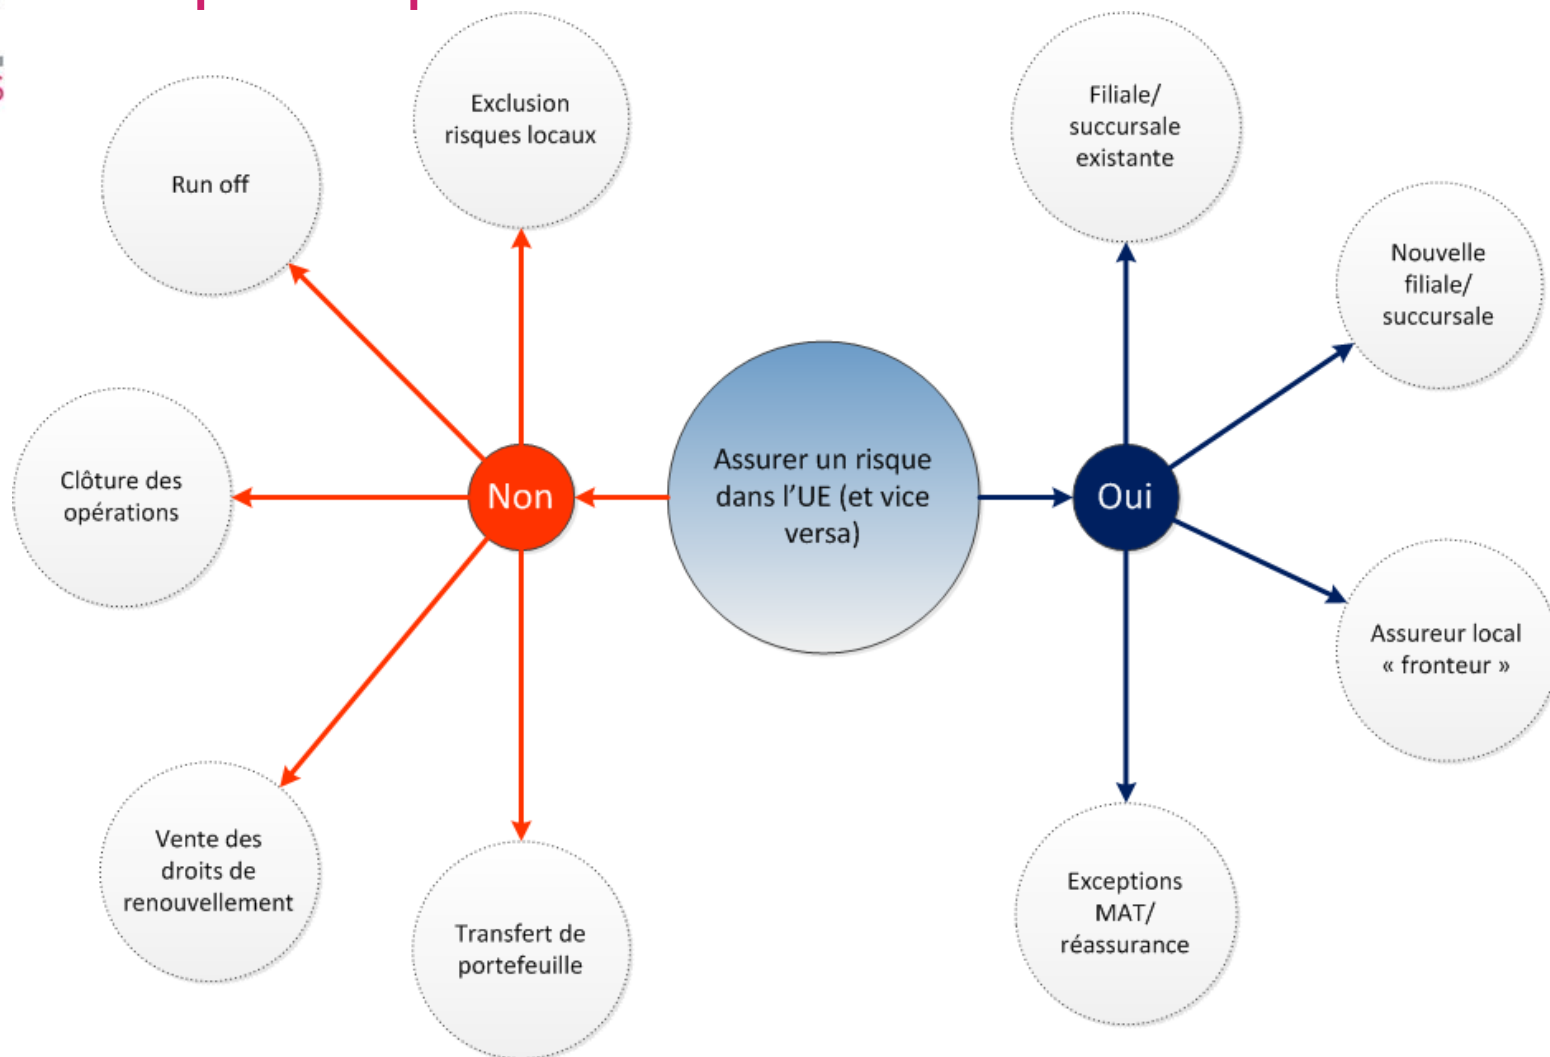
Assurer un risque dans l'UE (et vice versa)

Non

Run off

Exclusion risques locaux

Clôture des opérations

Vente des droits de renouvellement

Transfert de portefeuille

Oui

Filiale/ succursale existante

Nouvelle filiale/ succursale

Assureur local « fronteur »

Exceptions MAT/ réassurance